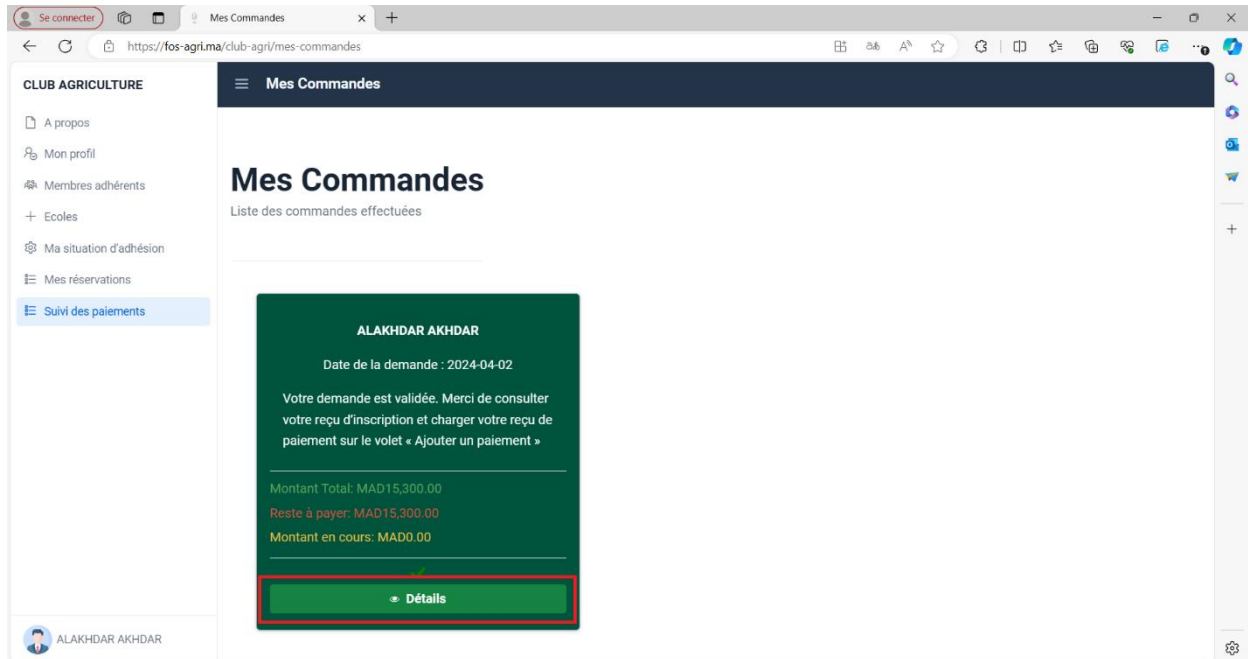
Se connecter
Mes Commandes
https://fos-agri.ma/club-agri/mes-commandes

CLUB AGRICULTURE

A propos
Mon profil
Membres adhérents
Ecoles
Ma situation d'adhésion
Mes réservations
Suivi des paiements

ALAKHDAR AKHDAR

Mes Commandes

Mes Commandes
Liste des commandes effectuées

ALAKHDAR AKHDAR

Date de la demande : 2024-04-02

Votre demande est validée. Merci de consulter votre reçu d'inscription et charger votre reçu de paiement sur le volet « Ajouter un paiement »

Montant Total: MAD15,300.00
Reste à payer: MAD15,300.00
Montant en cours: MAD0.00

Détails